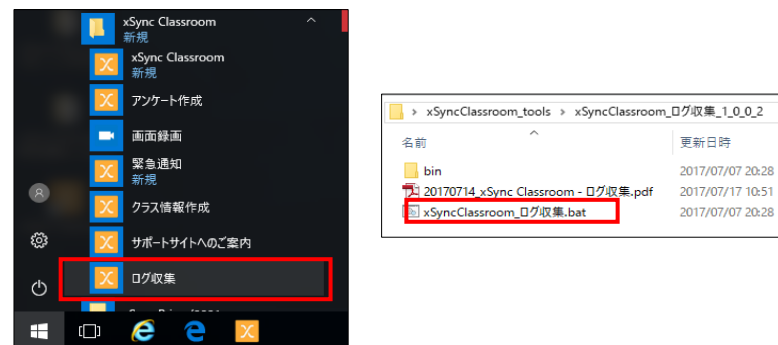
xSync Classroom
新規
xSync Classroom
新規
アンケート作成
画面録画
緊急通知
新規
クラス情報作成
サポートサイトへのご案内
ログ収集

> xSyncClassroom_tools > xSyncClassroom_ログ収集_1_0_0_2

| 名前 | 更新日時 |
|---|---|
| bin | 2017/07/07 20:28 |
| 20170714_xSync Classroom - ログ収集.pdf | 2017/07/17 10:51 |
| xSyncClassroom_ログ収集.bat | 2017/07/07 20:28 |